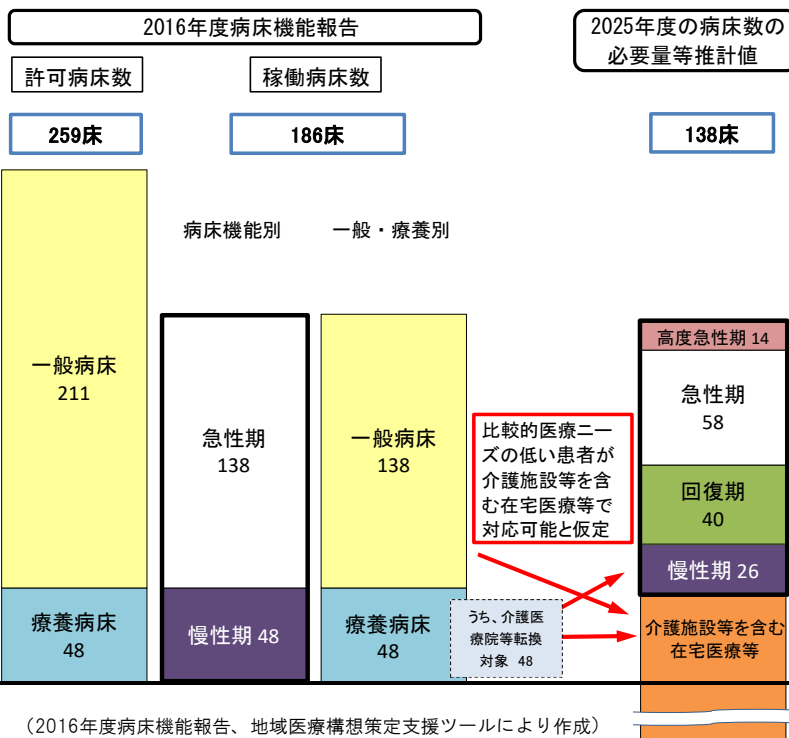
2016年度病床機能報告

2025年度の病床数の必要量等推計値

許可病床数

稼働病床数

259床

186床

138床

病床機能別

一般・療養別

一般病床
211

療養病床
48

急性期
138

慢性期 48

一般病床
138

療養病床
48

比較的医療ニーズの低い患者が介護施設等を含む在宅医療等で対応可能と仮定

うち、介護医療院等転換対象 48

高度急性期 14

急性期
58

回復期
40

慢性期 26

介護施設等を含む在宅医療等

（2016年度病床機能報告、地域医療構想策定支援ツールにより作成）